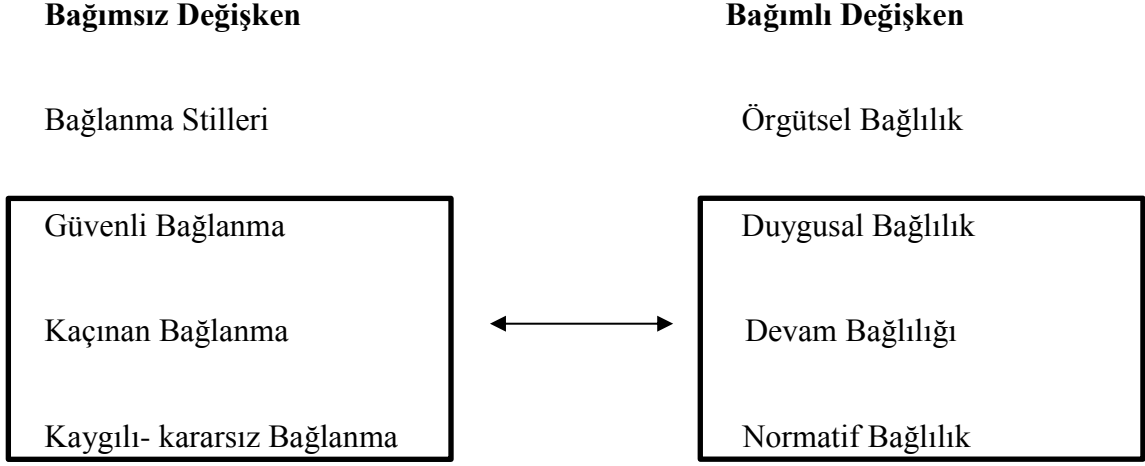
**Bağımsız Değişken**

Bağlanma Stilleri

Güvenli Bağlanma

Kaçınan Bağlanma

Kaygılı- kararsız Bağlanma

**Bağımlı Değişken**

Örgütsel Bağlılık

Duygusal Bağlılık

Devam Bağlılığı

Normatif Bağlılık